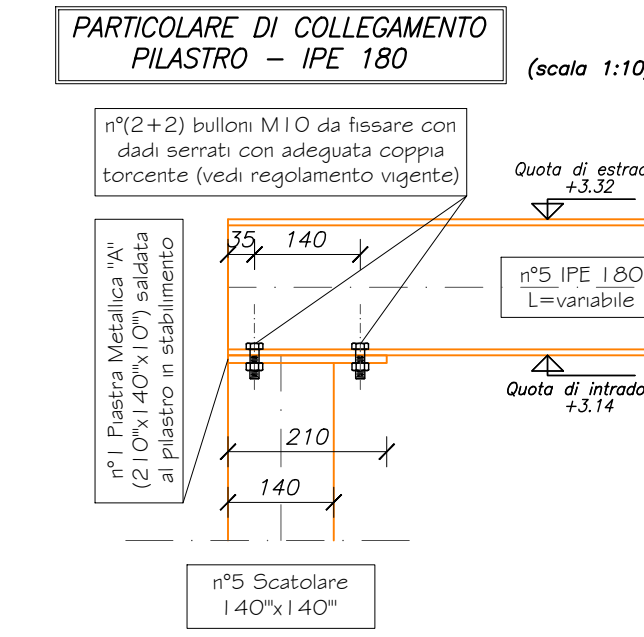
PARTICOLARE DI COLLEGAMENTO
PILASTRO – IPE 180

(scala 1:10

n°(2+2) bulloni M10 da fissare con dadi serrati con adeguata coppia torcente (vedi regolamento vigente)

Quota di estrad
+3.32

n°1 Piastra Metallica "A"
(210''x140''x10'') saldata
al pilastro in stabilimento

35
140

n°5 IPE 180
L=variabile

Quota di intrado
+3.14

210

140

n°5 Scatolare
140''x140''